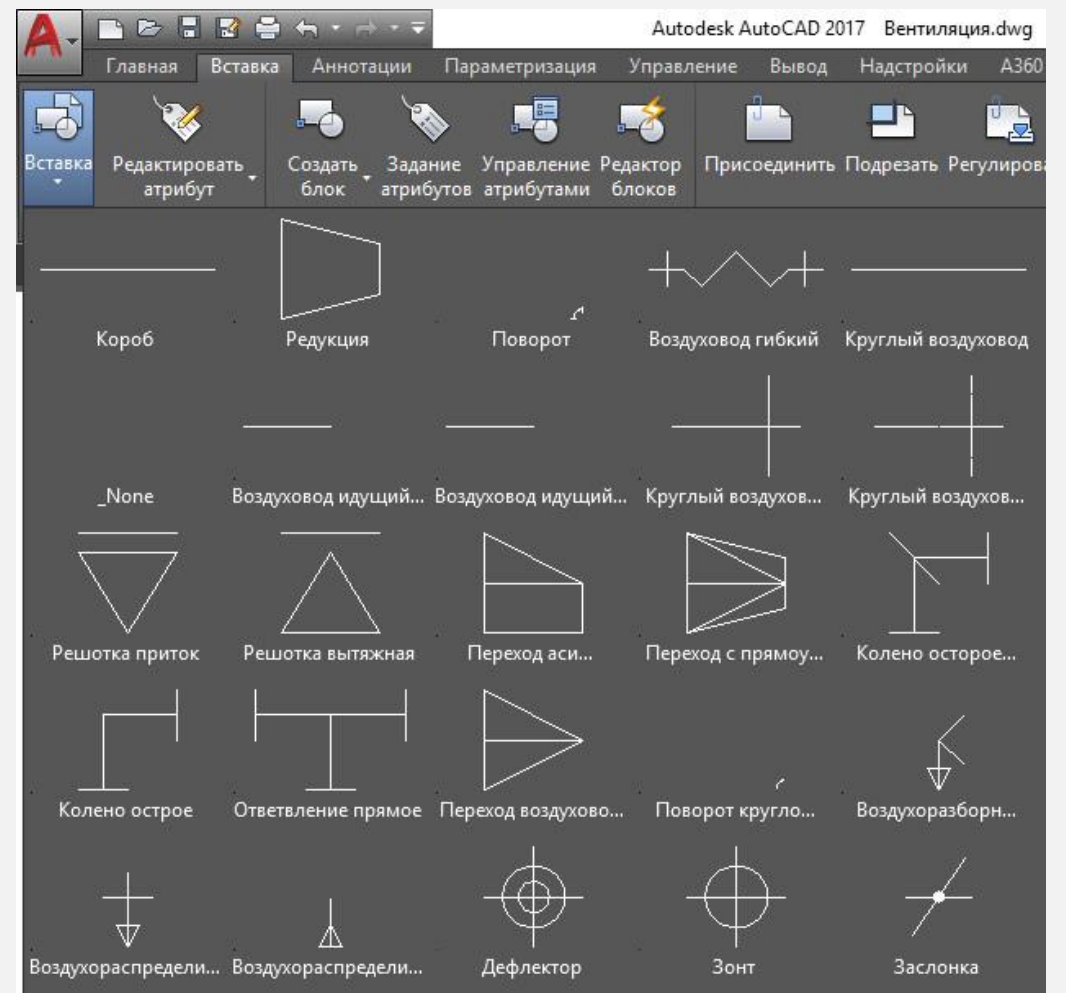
Autodesk AutoCAD 2017 Вентиляция.dwg

Главная Вставка Аннотации Параметризация Управление Вывод Надстройки А360

Вставка Редактировать атрибут Создать блок Задание атрибутов Управление атрибутами Редактор блоков Присоединить Подрезать Регулирова

Короб Редукция Поворот Воздуховод гибкий Круглый воздуховод

_None Воздуховод идущий... Воздуховод идущий... Круглый воздухов... Круглый воздухов...

Решотка приток Решотка вытяжная Переход аси... Переход с прямоу... Колено осторое...

Колено острое Ответвление прямое Переход воздухово... Поворот кругло... Воздухоразборн...

Воздухораспредели... Воздухораспредели... Дефлектор Зонт Заслонка